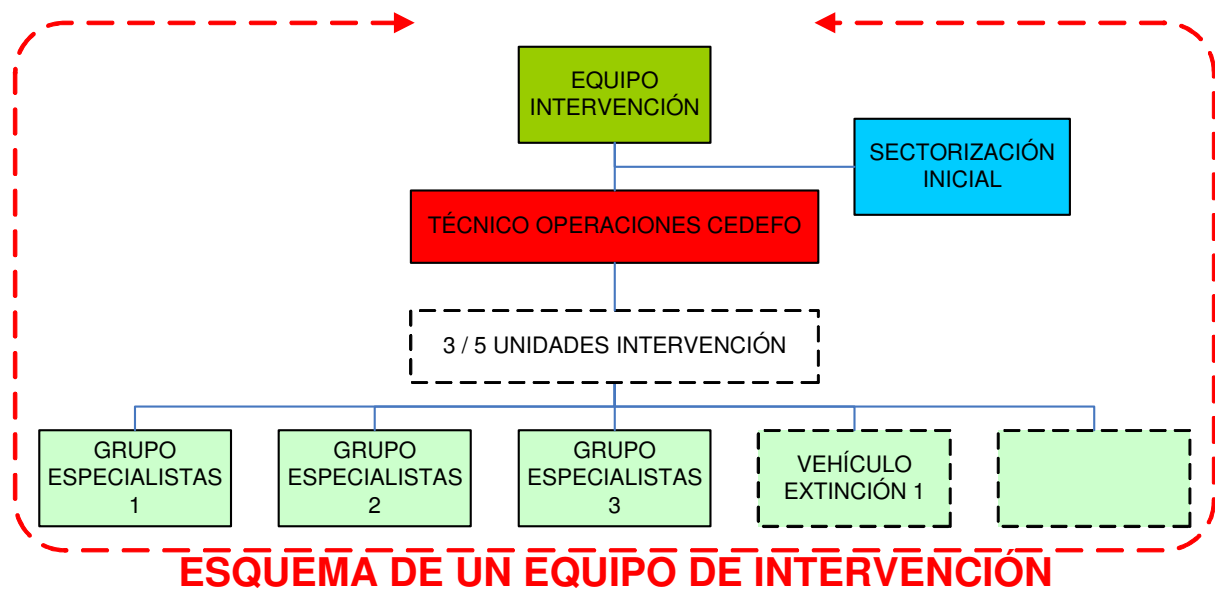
EQUIPO INTERVENCIÓN

SECTORIZACIÓN INICIAL

TÉCNICO OPERACIONES CEDEFO

3 / 5 UNIDADES INTERVENCIÓN

GRUPO ESPECIALISTAS 1

GRUPO ESPECIALISTAS 2

GRUPO ESPECIALISTAS 3

VEHÍCULO EXTINCIÓN 1

ESQUEMA DE UN EQUIPO DE INTERVENCIÓN